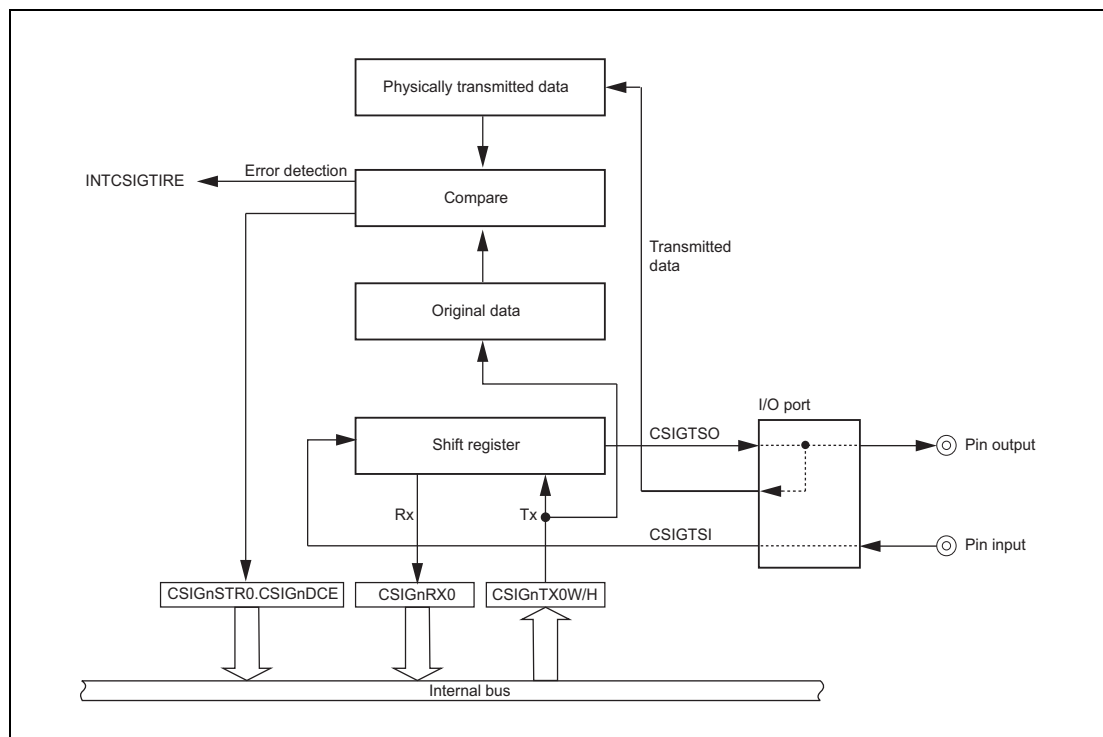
Physically transmitted data

INTCSIGTIRE

Error detection

Compare

Transmitted data

Original data

I/O port

Shift register

CSIGTSO

Pin output

Rx

Tx

CSIGTSI

Pin input

CSIGnSTR0.CSIGnDCE

CSIGnRX0

CSIGnTX0W/H

Internal bus